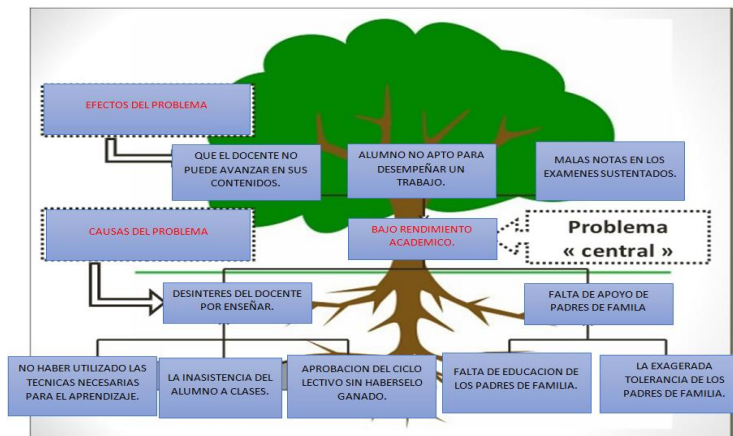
EFECTOS DEL PROBLEMA

QUE EL DOCENTE NO PUEDE AVANZAR EN SUS CONTENIDOS.

ALUMNO NO APTO PARA DESEMPEÑAR UN TRABAJO.

MALAS NOTAS EN LOS EXAMENES SUSTENTADOS.

CAUSAS DEL PROBLEMA

BAJO RENDIMIENTO ACADEMICO.

Problema « central »

DESINTERES DEL DOCENTE POR ENSEÑAR.

FALTA DE APOYO DE PADRES DE FAMILA

NO HABER UTILIZADO LAS TECNICAS NECESARIAS PARA EL APRENDIZAJE.

LA INASISTENCIA DEL ALUMNO A CLASES.

APROBACION DEL CICLO LECTIVO SIN HABERSELO GANADO.

FALTA DE EDUCACION DE LOS PADRES DE FAMILIA.

LA EXAGERADA TOLERANCIA DE LOS PADRES DE FAMILIA.